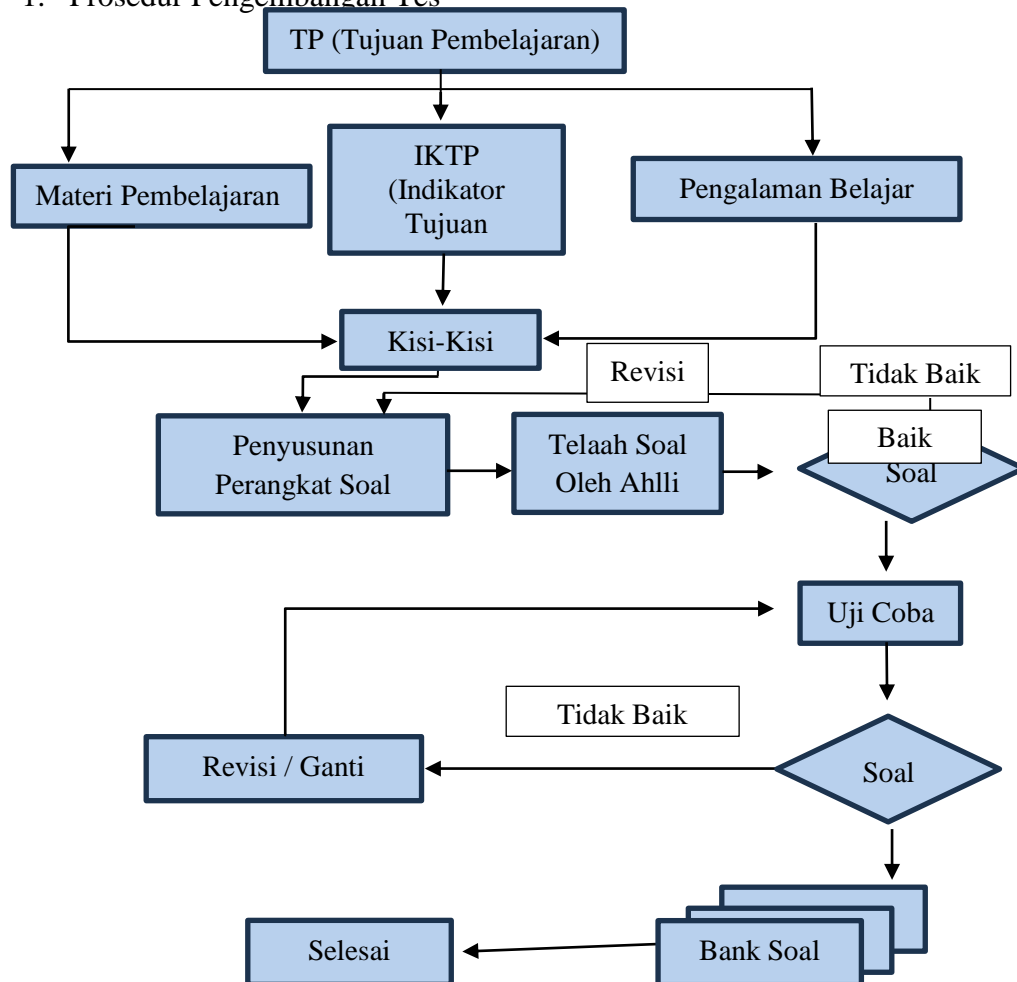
1. Prosedur Pengembangan Tes

TP (Tujuan Pembelajaran)

Materi Pembelajaran

IKTP (Indikator Tujuan

Pengalaman Belajar

Kisi-Kisi

Revisi

Tidak Baik

Penyusunan Perangkat Soal

Telaah Soal Oleh Ahlli

Baik

Soal

Uji Coba

Tidak Baik

Revisi / Ganti

Soal

Selesai

Bank Soal